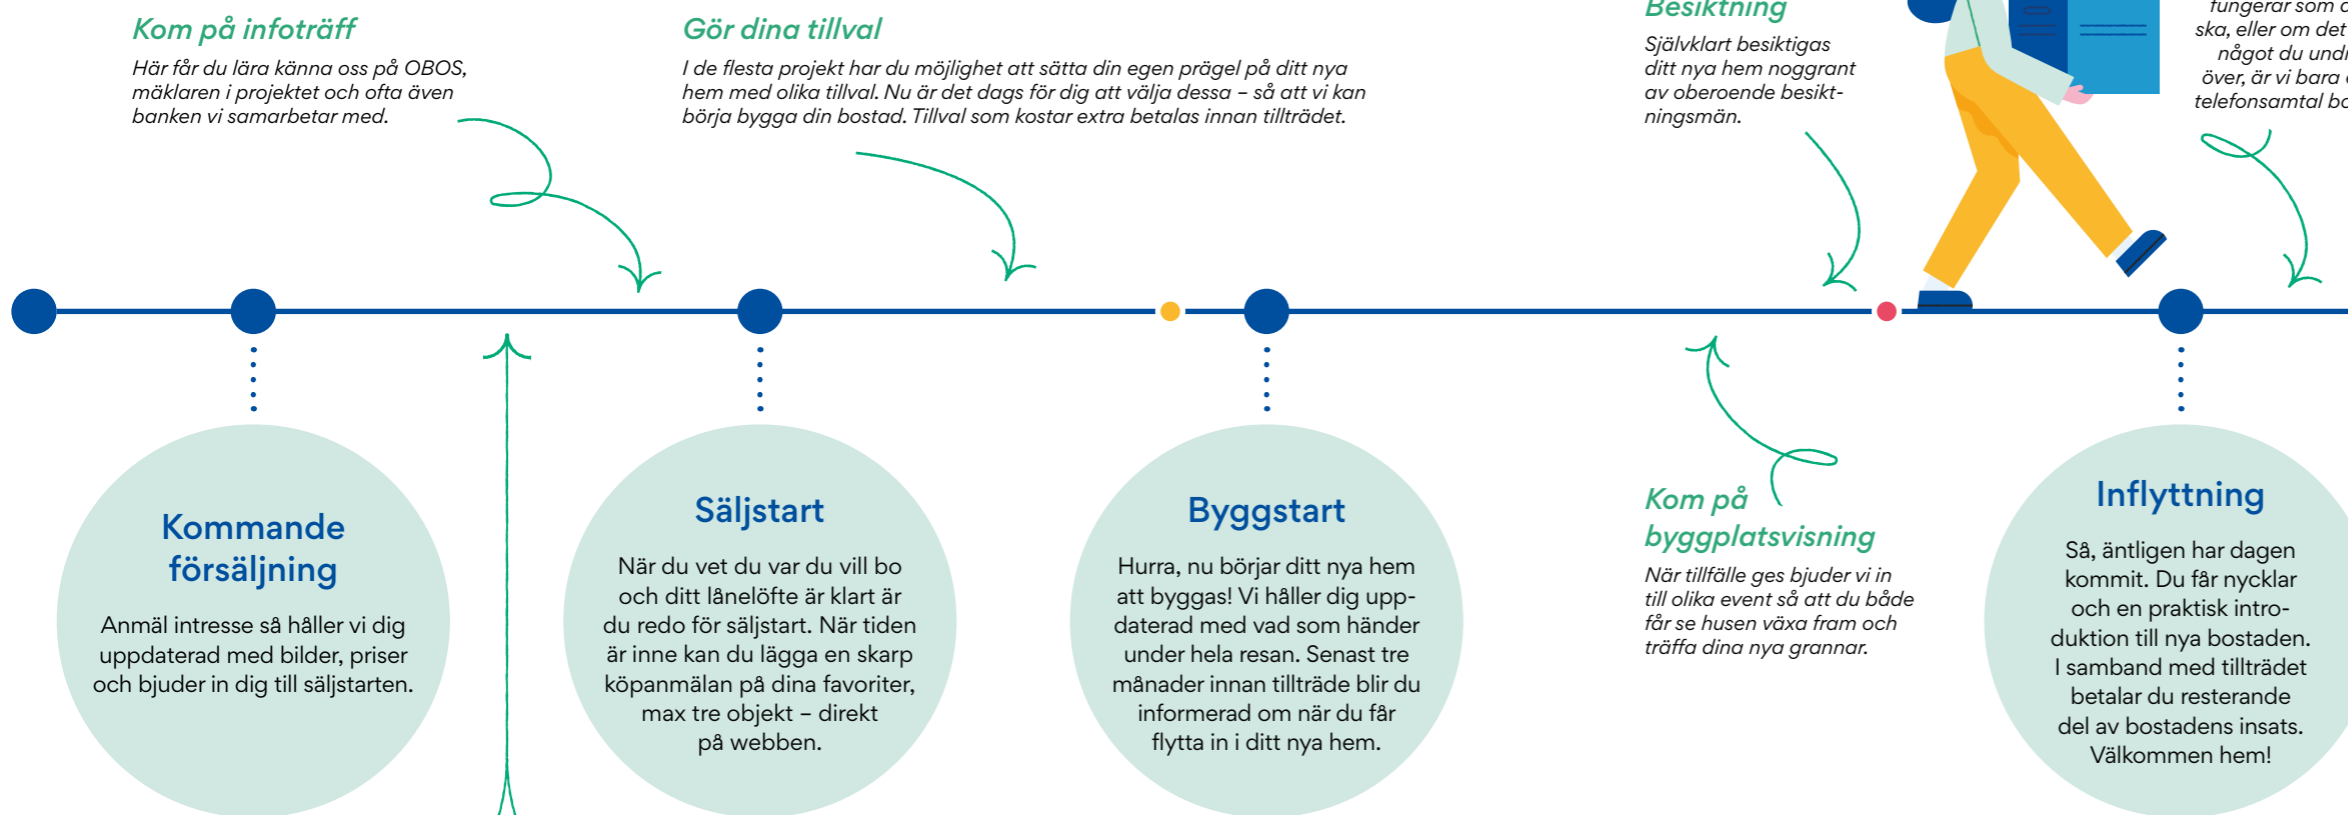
Kom på infoträff

Här får du lära känna oss på OBOS, mäklaren i projektet och ofta även banken vi samarbetar med.

Gör dina tillval

I de flesta projekt har du möjlighet att sätta din egen prägel på ditt nya hem med olika tillval. Nu är det dags för dig att välja dessa – så att vi kan börja bygga din bostad. Tillval som kostar extra betalas innan tillträdet.

Besiktning

Självklart besiktigas ditt nya hem noggrant av oberoende besiktningsmän.

fungerar som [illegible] ska, eller om det något du und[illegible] över, är vi bara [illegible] telefonsamtal b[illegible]

Kommande försäljning

Anmäl intresse så håller vi dig uppdaterad med bilder, priser och bjuder in dig till säljstarten.

Säljstart

När du vet du var du vill bo och ditt lånelöfte är klart är du redo för säljstart. När tiden är inne kan du lägga en skarp köpanmälan på dina favoriter, max tre objekt – direkt på webben.

Byggstart

Hurra, nu börjar ditt nya hem att byggas! Vi håller dig uppdaterad med vad som händer under hela resan. Senast tre månader innan tillträde blir du informerad om när du får flytta in i ditt nya hem.

Kom på byggplatsvisning

När tillfälle ges bjuder vi in till olika event så att du både får se husen växa fram och träffa dina nya grannar.

Inflyttning

Så, äntligen har dagen kommit. Du får nycklar och en praktisk introduktion till nya bostaden. I samband med tillträdet betalar du resterande del av bostadens insats. Välkommen hem!